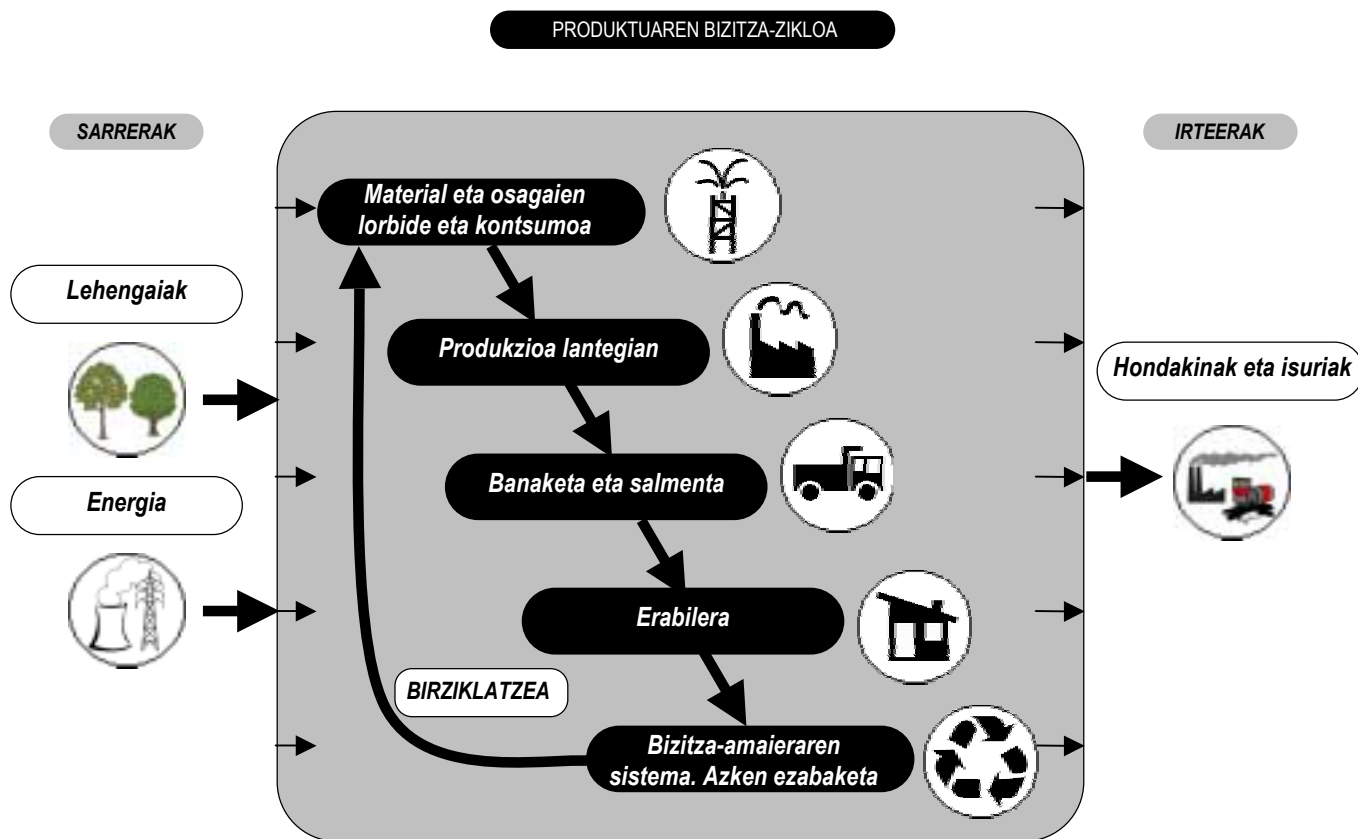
PRODUKTUAREN BIZITZA-ZIKLOA

SARRERAK

Lehengaiak

Energia

Material eta osagaien lorbide eta kontsumoa

Produkzioa lantegian

Banaketa eta salmenta

Erabilera

BIRZIKLATZEA

Bizitza-amaieraren sistema. Azken ezabaketa

IRTEERAK

Hondakinak eta isuriak